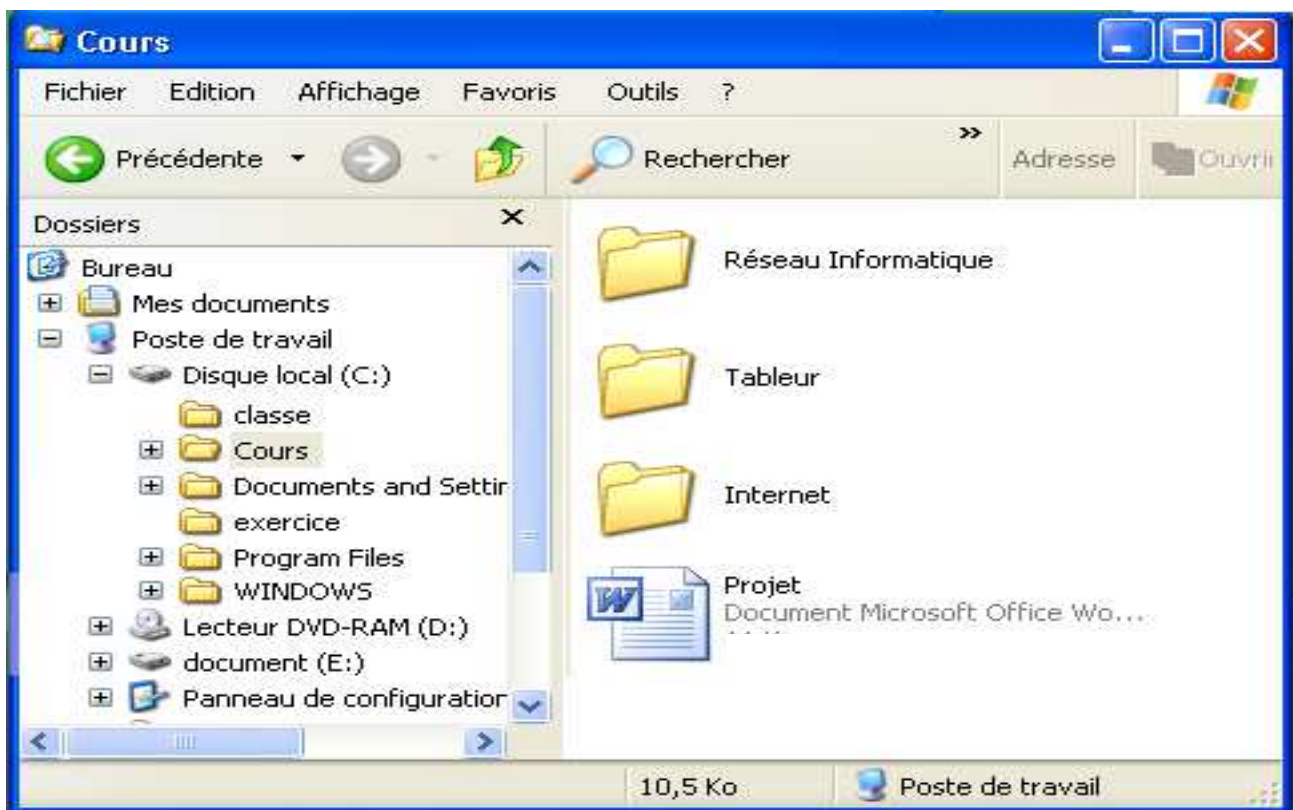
Cours

Fichier Edition Affichage Favoris Outils ?

Précédente Rechercher » Adresse Ouvri

Dossiers ×

Bureau
Mes documents
Poste de travail
Disque local (C:)
classe
Cours
Documents and Settir
exercice
Program Files
WINDOWS
Lecteur DVD-RAM (D:)
document (E:)
Panneau de configuratior

Réseau Informatique

Tableur

Internet

Projet
Document Microsoft Office Wo...

10,5 Ko Poste de travail